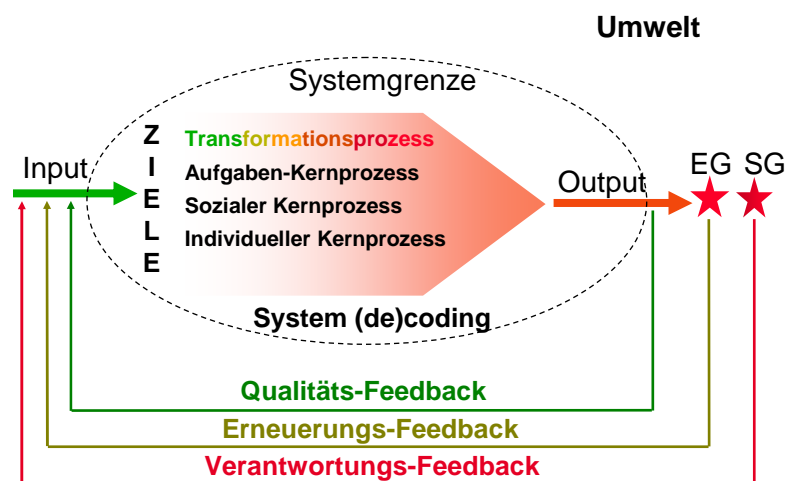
Umwelt

Systemgrenze

Input

Z
I
E
L
E

Transformationsprozess
Aufgaben-Kernprozess
Sozialer Kernprozess
Individueller Kernprozess

Output

EG SG

System (de)coding

Qualitäts-Feedback
Erneuerungs-Feedback
Verantwortungs-Feedback